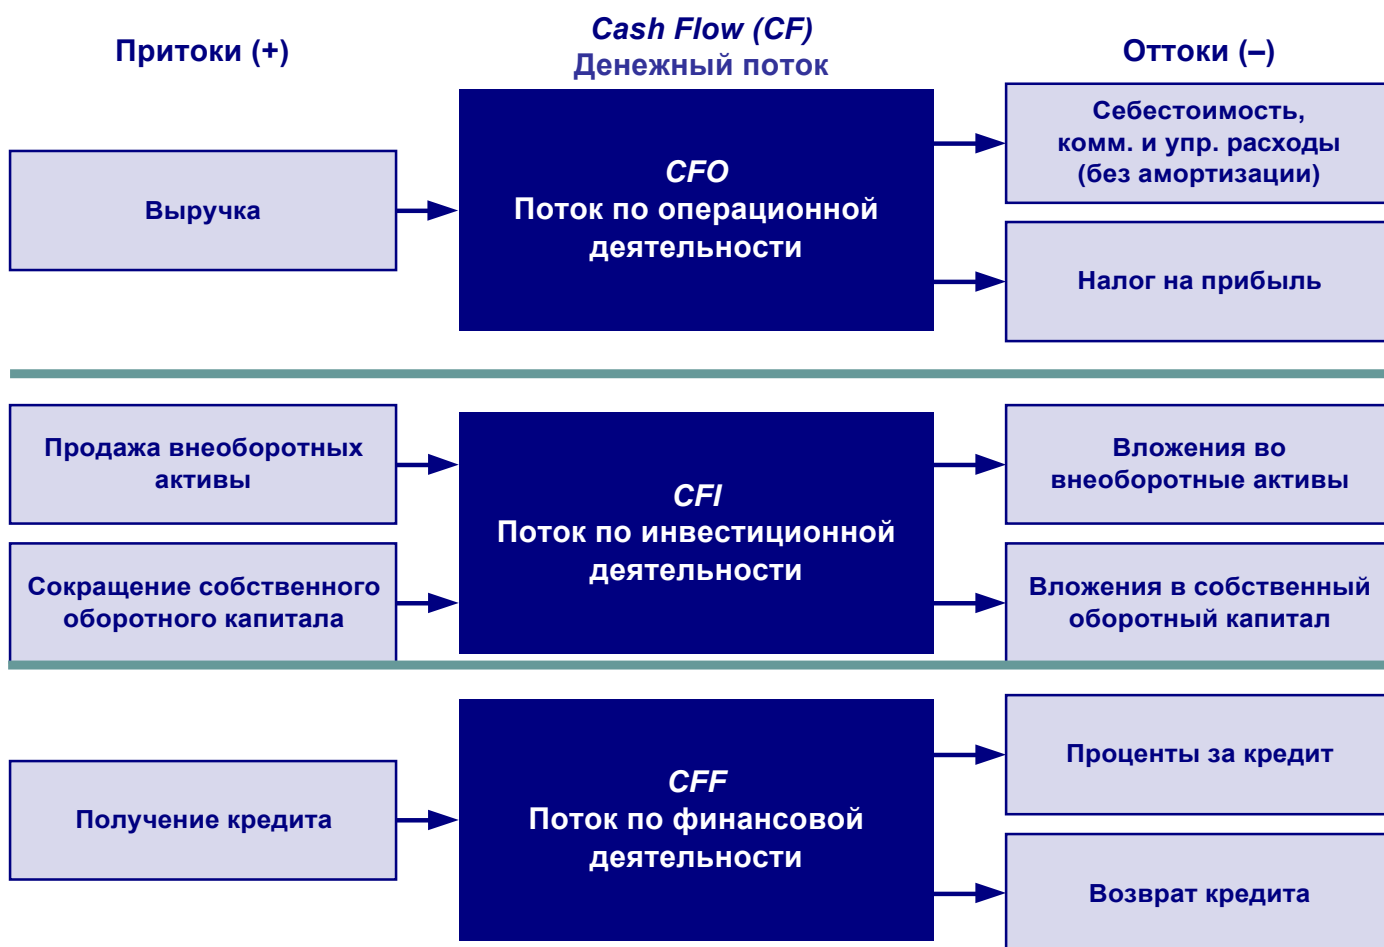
Притоки (+)

Cash Flow (CF)
Денежный поток

Оттоки (–)

Выручка

CFO
Поток по операционной деятельности

Себестоимость, комм. и упр. расходы (без амортизации)

Налог на прибыль

Продажа внеоборотных активы

Сокращение собственного оборотного капитала

CFI
Поток по инвестиционной деятельности

Вложения во внеоборотные активы

Вложения в собственный оборотный капитал

Получение кредита

CFF
Поток по финансовой деятельности

Проценты за кредит

Возврат кредита